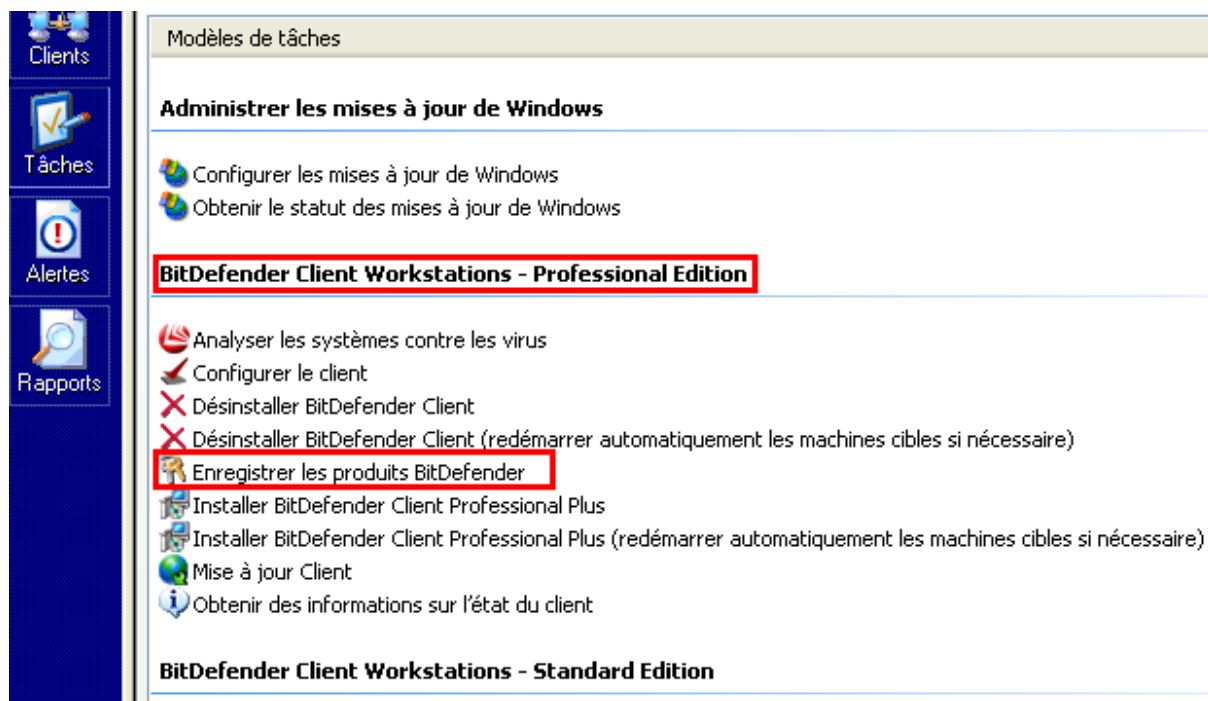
Clients

Tâches

Alertes

Rapports

Modèles de tâches

Administrer les mises à jour de Windows

Configurer les mises à jour de Windows
Obtenir le statut des mises à jour de Windows

BitDefender Client Workstations - Professional Edition

Analyser les systèmes contre les virus
Configurer le client
Désinstaller BitDefender Client
Désinstaller BitDefender Client (redémarrer automatiquement les machines cibles si nécessaire)
Enregistrer les produits BitDefender
Installer BitDefender Client Professional Plus
Installer BitDefender Client Professional Plus (redémarrer automatiquement les machines cibles si nécessaire)
Mise à jour Client
Obtenir des informations sur l'état du client

BitDefender Client Workstations - Standard Edition